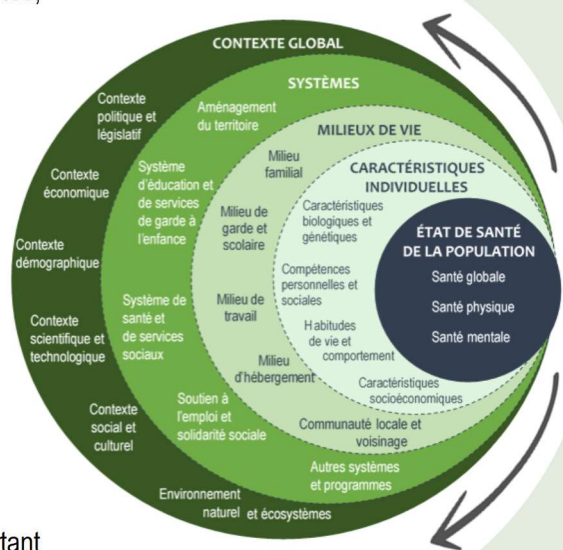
CONTEXTE GLOBAL

Contexte politique et législatif

Contexte économique

Contexte démographique

Contexte scientifique et technologique

Contexte social et culturel

Environnement naturel et écosystèmes

SYSTÈMES

Aménagement du territoire

Système d'éducation et de services de garde à l'enfance

Système de santé et de services sociaux

Soutien à l'emploi et solidarité sociale

Autres systèmes et programmes

MILIEUX DE VIE

Milieu familial

Milieu de garde et scolaire

Milieu de travail

Milieu d'hébergement

Communauté locale et voisinage

CARACTÉRISTIQUES INDIVIDUELLES

Caractéristiques biologiques et génétiques

Compétences personnelles et sociales

Habitudes de vie et comportement

Caractéristiques socioéconomiques

ÉTAT DE SANTÉ DE LA POPULATION

Santé globale

Santé physique

Santé mentale

tant